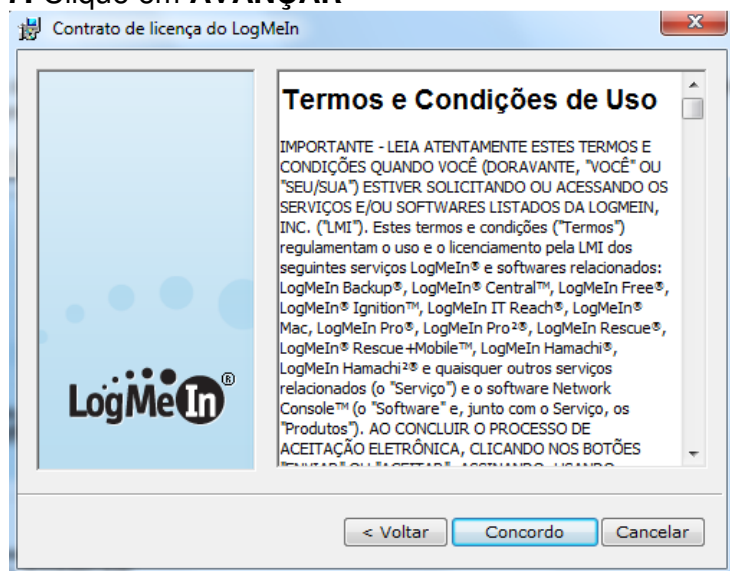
Contrato de licença do LogMeIn

LogMeIn®

Termos e Condições de Uso

IMPORTANTE - LEIA ATENTAMENTE ESTES TERMOS E CONDIÇÕES QUANDO VOCÊ (DORAVANTE, "VOCÊ" OU "SEU/SUA") ESTIVER SOLICITANDO OU ACESSANDO OS SERVIÇOS E/OU SOFTWARES LISTADOS DA LOGMEIN, INC. ("LMI"). Estes termos e condições ("Termos") regulamentam o uso e o licenciamento pela LMI dos seguintes serviços LogMeIn® e softwares relacionados: LogMeIn Backup®, LogMeIn® Central™, LogMeIn Free®, LogMeIn® Ignition™, LogMeIn IT Reach®, LogMeIn® Mac, LogMeIn Pro®, LogMeIn Pro²®, LogMeIn Rescue®, LogMeIn® Rescue+Mobile™, LogMeIn Hamachi®, LogMeIn Hamachi²® e quaisquer outros serviços relacionados (o "Serviço") e o software Network Console™ (o "Software" e, junto com o Serviço, os "Produtos"). AO CONCLUIR O PROCESSO DE ACEITAÇÃO ELETRÔNICA, CLICANDO NOS BOTÕES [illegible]

< Voltar
Concordo
Cancelar